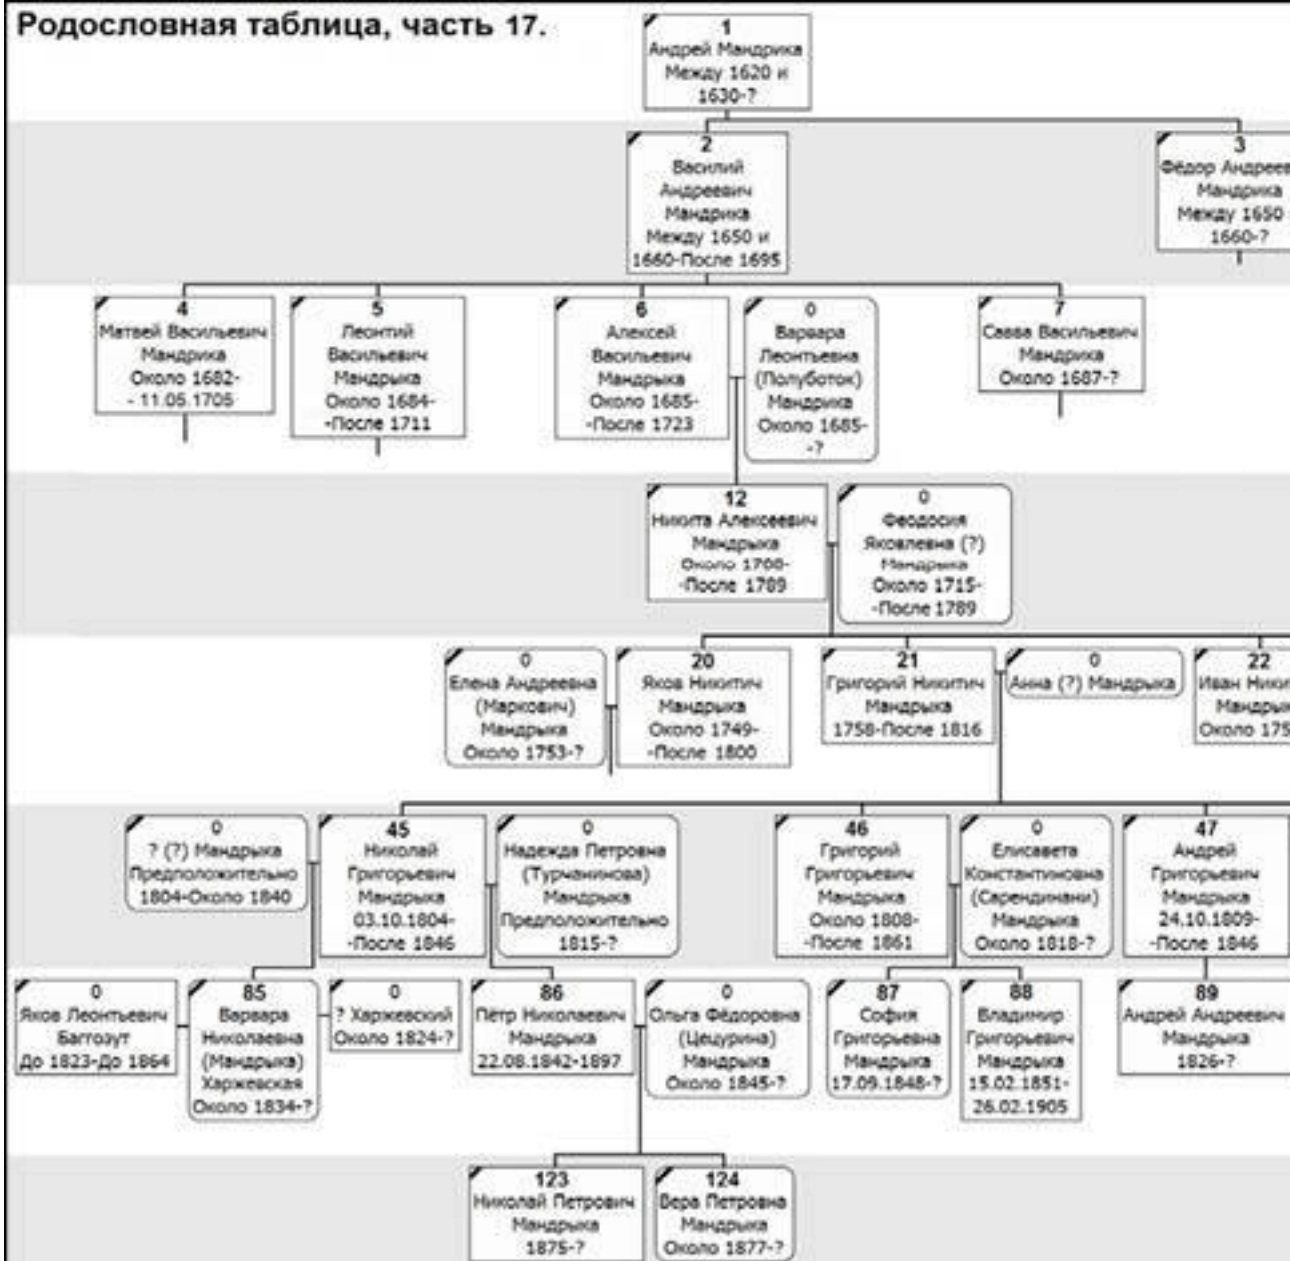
Родословная таблица, часть 17.

1
Андрей Мандрика
Между 1620 и 1630-?

2
Василий Андреевич Мандрика
Между 1650 и 1660-После 1695

3
Фёдор Андреев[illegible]
Мандрика
Между 1650 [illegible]
1660-?

4
Матвей Васильевич Мандрика
Около 1682-
- 11.05.1705

5
Леонтий Васильевич Мандрыка
Около 1684-
-После 1711

6
Алексей Васильевич Мандрыка
Около 1685-
-После 1723

0
Варвара Леонтьевна (Полуботок) Мандрика
Около 1685-
-?

7
Савва Васильевич Мандрика
Около 1687-?

12
Никита Алексеевич Мандрыка
Около 1708-
-После 1789

0
Феодосия Яковлевна (?) Мандрыка
Около 1715-
-После 1789

0
Елена Андреевна (Маркович) Мандрыка
Около 1753-?

20
Яков Никитич Мандрыка
Около 1749-
-После 1800

21
Григорий Никитич Мандрыка
1758-После 1816

0
Анна (?) Мандрыка

22
Иван Ники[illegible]
Мандрык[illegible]
Около 175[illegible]

0
? (?) Мандрыка
Предположительно 1804-Около 1840

45
Николай Григорьевич Мандрыка
03.10.1804-
-После 1846

0
Надежда Петровна (Турчанинова) Мандрыка
Предположительно 1815-?

46
Григорий Григорьевич Мандрыка
Около 1808-
-После 1861

0
Елисавета Константиновна (Серендинаки) Мандрыка
Около 1818-?

47
Андрей Григорьевич Мандрыка
24.10.1809-
-После 1846

0
Яков Леонтьевич Баттозут
До 1823-До 1864

85
Варвара Николаевна (Мандрыка) Харжевская
Около 1834-?

0
? Харжевский
Около 1824-?

86
Пётр Николаевич Мандрыка
22.08.1842-1897

0
Ольга Фёдоровна (Цецурина) Мандрыка
Около 1845-?

87
София Григорьевна Мандрыка
17.09.1848-?

88
Владимир Григорьевич Мандрыка
15.02.1851-
26.02.1905

89
Андрей Андреевич Мандрыка
1826-?

123
Николай Петрович Мандрыка
1875-?

124
Вера Петровна Мандрыка
Около 1877-?